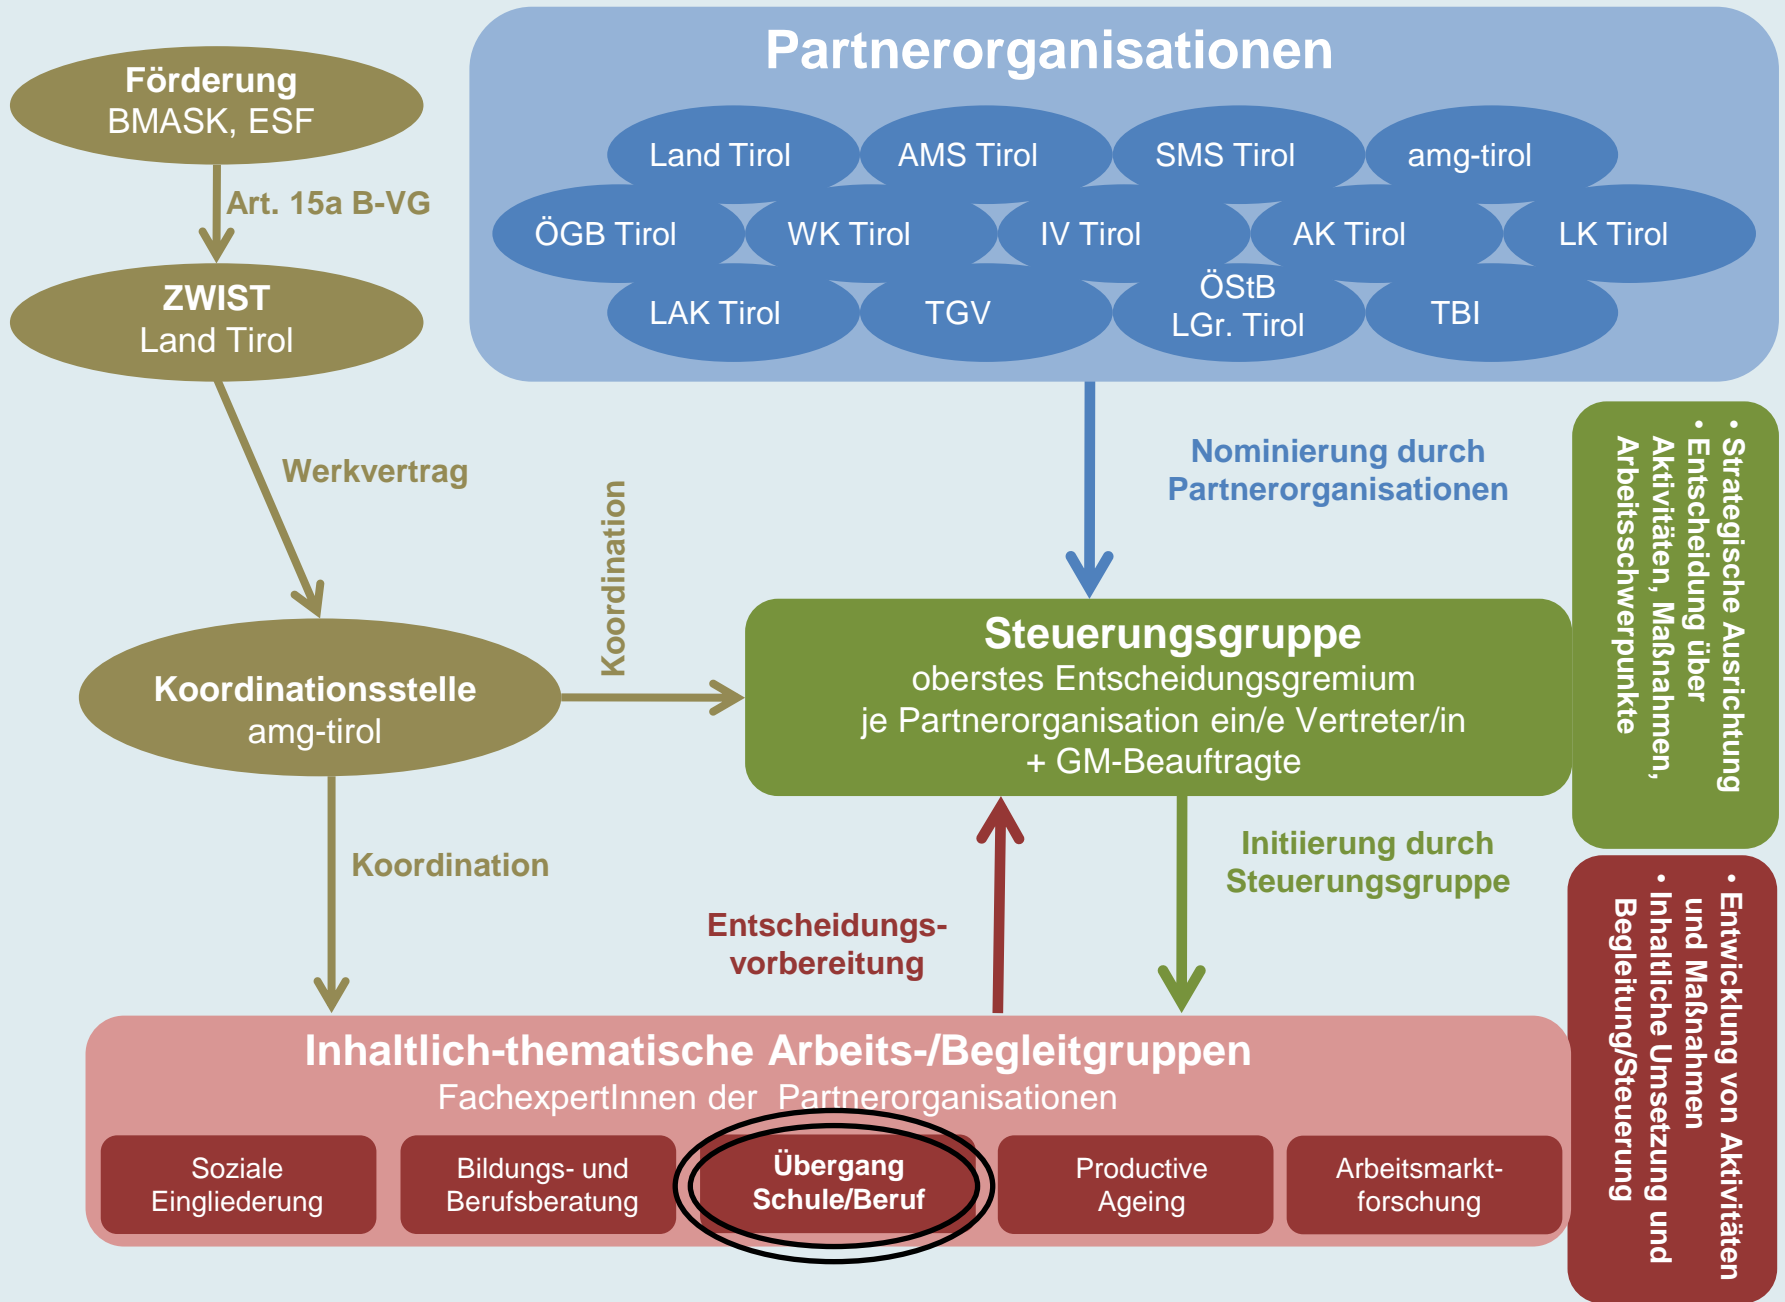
Förderung
BMASK, ESF

Art. 15a B-VG

ZWIST
Land Tirol

Werkvertrag

Koordinationsstelle
amg-tirol

Koordination

Koordination

Partnerorganisationen

Land Tirol
AMS Tirol
SMS Tirol
amg-tirol
ÖGB Tirol
WK Tirol
IV Tirol
AK Tirol
LK Tirol
LAK Tirol
TGV
ÖStB LGr. Tirol
TBI

Nominierung durch Partnerorganisationen

Steuerungsgruppe
oberstes Entscheidungsgremium
je Partnerorganisation ein/e Vertreter/in
+ GM-Beauftragte

• Strategische Ausrichtung
• Entscheidung über Aktivitäten, Maßnahmen, Arbeitsschwerpunkte

Initiierung durch Steuerungsgruppe

Entscheidungs-vorbereitung

• Entwicklung von Aktivitäten und Maßnahmen
• Inhaltliche Umsetzung und Begleitung/Steuerung

Inhaltlich-thematische Arbeits-/Begleitgruppen
FachexpertInnen der Partnerorganisationen

Soziale Eingliederung
Bildungs- und Berufsberatung
Übergang Schule/Beruf
Productive Ageing
Arbeitsmarkt-forschung